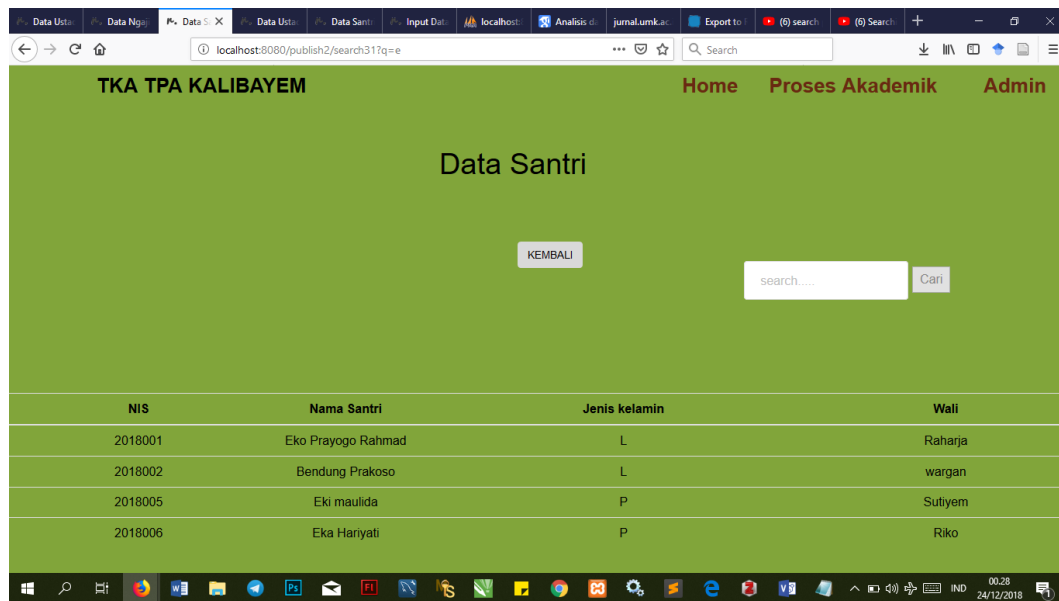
Data Usta | Data Ngaji | Data S | Data Usta | Data Santr | Input Data | localhost | Analisis da | jurnal.umk.ac | Export to | (6) search | (6) Search

localhost:8080/publish2/search31?q=e

Search

TKA TPA KALIBAYEM

Home Proses Akademik Admin

Data Santri

KEMBALI

search.....

Cari

| NIS | Nama Santri | Jenis kelamin | Wali |
|---|---|---|---|
| 2018001 | Eko Prayogo Rahmad | L | Raharja |
| 2018002 | Bendung Prakoso | L | wargan |
| 2018005 | Eki maulida | P | Sutiyem |
| 2018006 | Eka Hariyati | P | Riko |

IND 00.28 24/12/2018